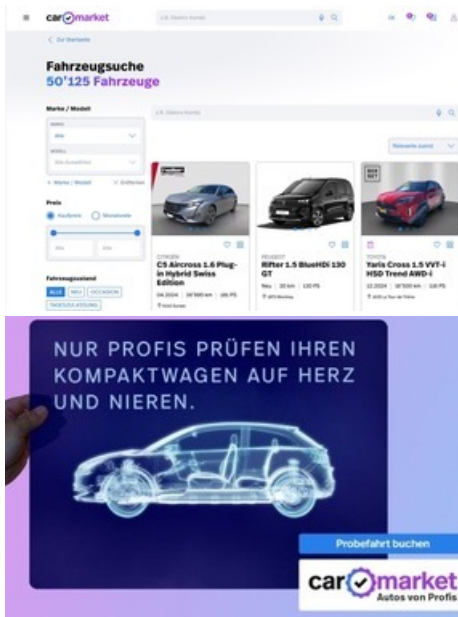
car market

z.B. Elektro Kombi

< Zur Startseite

Fahrzeugsuche
50'125 Fahrzeuge

Marke / Modell

z.B. Elektro Kombi

Marke
Alle

Modell
Alle Auswählen

+ Marke / Modell

Entfernen

Relevante zuerst

Preis

Kaufpreis

Monatsrate

Min

Max

Fahrzeugzustand

ALLE

NEU

OCCASION

TAGESZULASSUNG

CITROEN
C5 Aircross 1.6 Plug-in Hybrid Swiss Edition
04.2024 | 10'500 km | 180 PS

PEUGEOT
Rifter 1.5 BlueHDi 130 GT
Neu | 10 km | 130 PS

TOYOTA
Yaris Cross 1.5 VVT-i HSD Trend AWD-i
12.2024 | 10'500 km | 116 PS

NUR PROFIS PRÜFEN IHREN KOMPAKTWAGEN AUF HERZ UND NIEREN.

Probefahrt buchen

car market
Autos von Profis